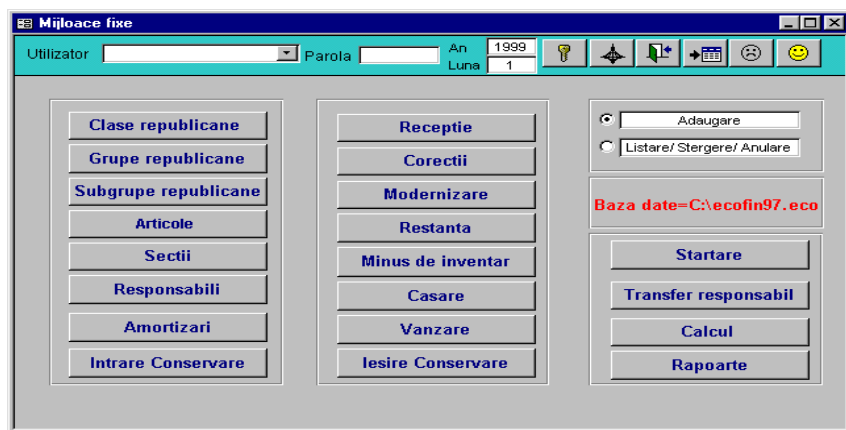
Mijloace fixe

Utilizator

Parola

An 1999

Luna 1

Clase republicane

Grupe republicane

Subgrupe republicane

Articole

Sectii

Responsabili

Amortizari

Intrare Conservare

Receptie

Corectii

Modernizare

Restanta

Minus de inventar

Casare

Vanzare

Iesire Conservare

Adaugare

Listare/ Stergere/ Anulare

Baza date=C:\ecofin97.eco

Startare

Transfer responsabil

Calcul

Rapoarte